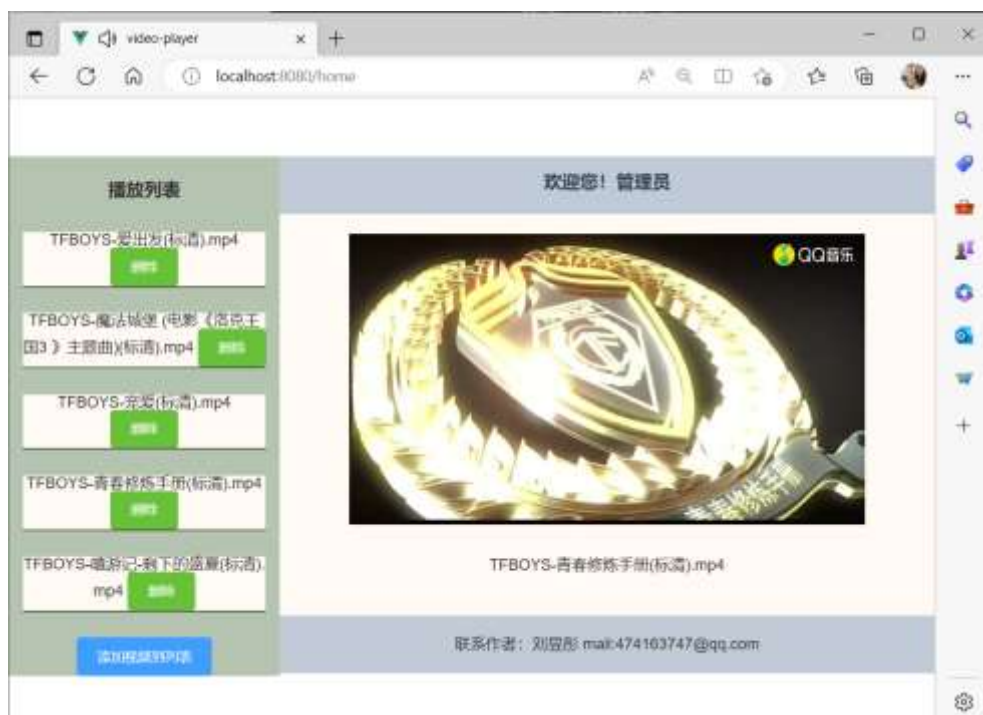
video-player

localhost:8080/home

播放列表

TFBOYS-爱出发(标清).mp4
删除

TFBOYS-魔法城堡 (电影《洛克王国3》主题曲)(标清).mp4
删除

TFBOYS-宠爱(标清).mp4
删除

TFBOYS-青春修炼手册(标清).mp4
删除

TFBOYS-喵游记-剩下的盛夏(标清).mp4
删除

添加视频到列表

欢迎您！管理员

QQ音乐

青春修炼手册

TFBOYS-青春修炼手册(标清).mp4

联系作者：刘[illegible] mail:474163747@qq.com